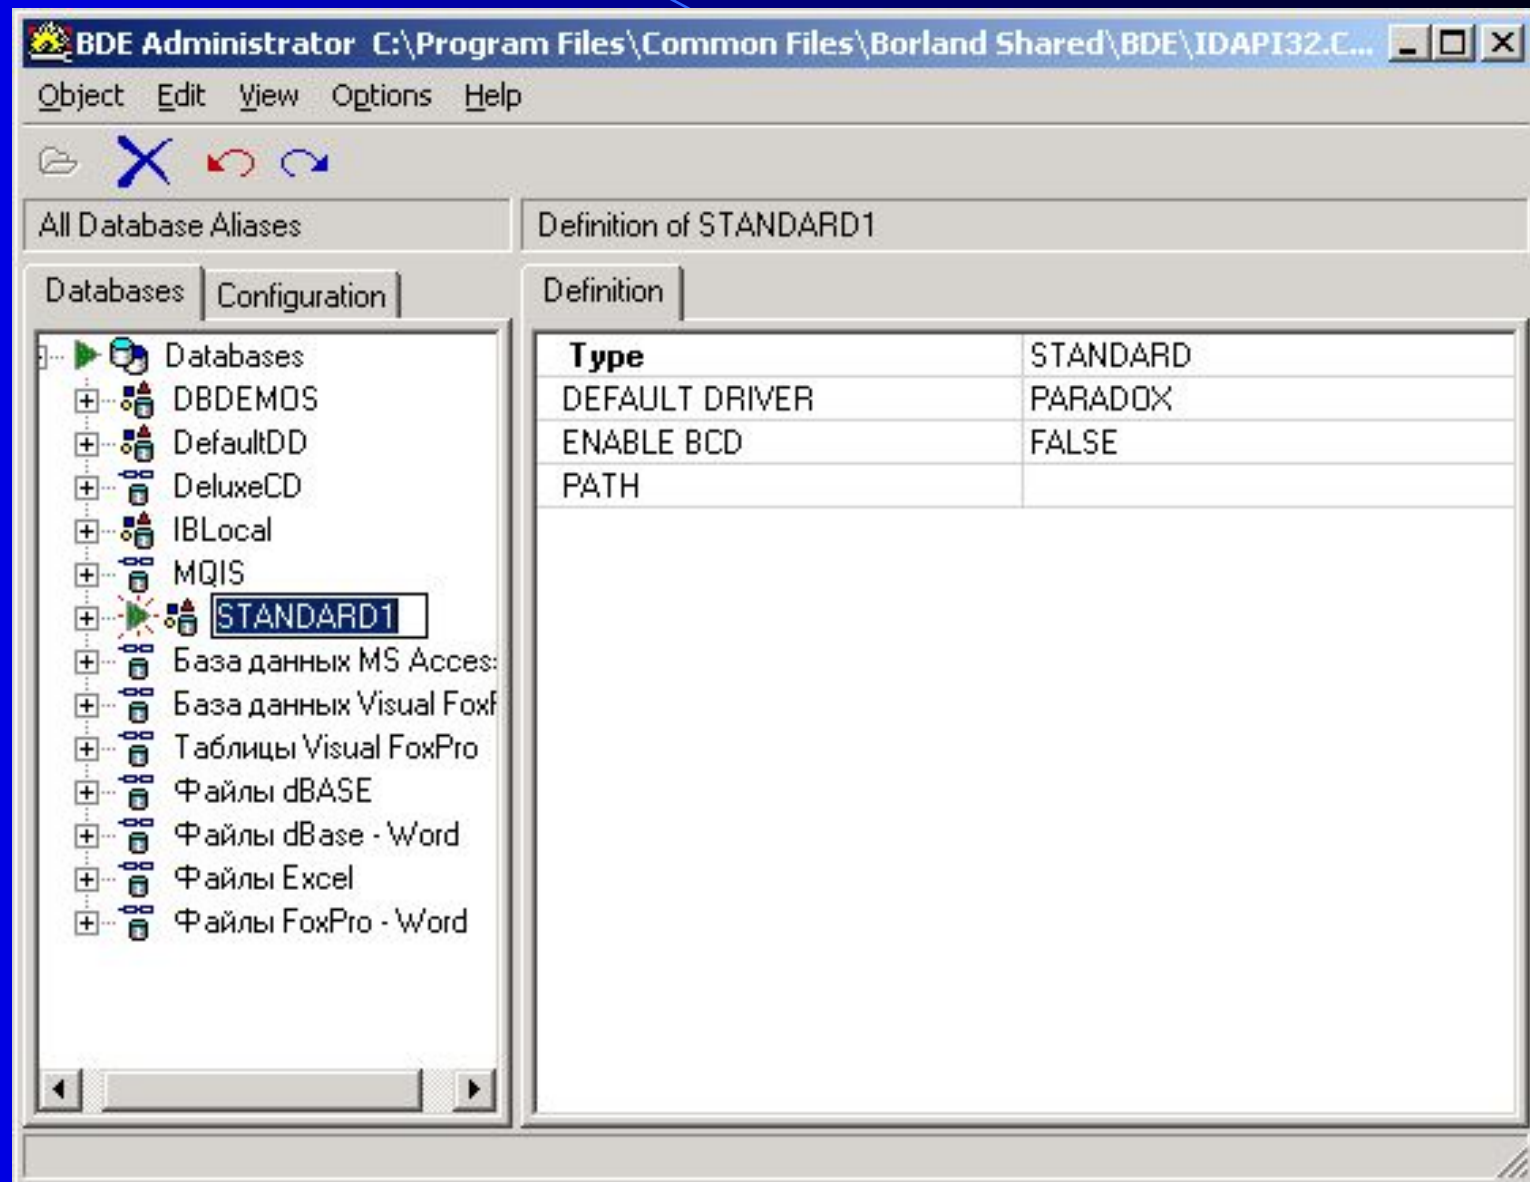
BDE Administrator C:\Program Files\Common Files\Borland Shared\BDE\IDAPI32.C...

Object Edit View Options Help

All Database Aliases

Definition of STANDARD1

Databases Configuration

Definition

Databases
DBDEMOS
DefaultDD
DeluxeCD
IBLocal
MQIS
STANDARD1
База данных MS Acces
База данных Visual FoxI
Таблицы Visual FoxPro
Файлы dBASE
Файлы dBase - Word
Файлы Excel
Файлы FoxPro - Word

| Type | STANDARD |
|---|---|
| DEFAULT DRIVER | PARADOX |
| ENABLE BCD | FALSE |
| PATH | |